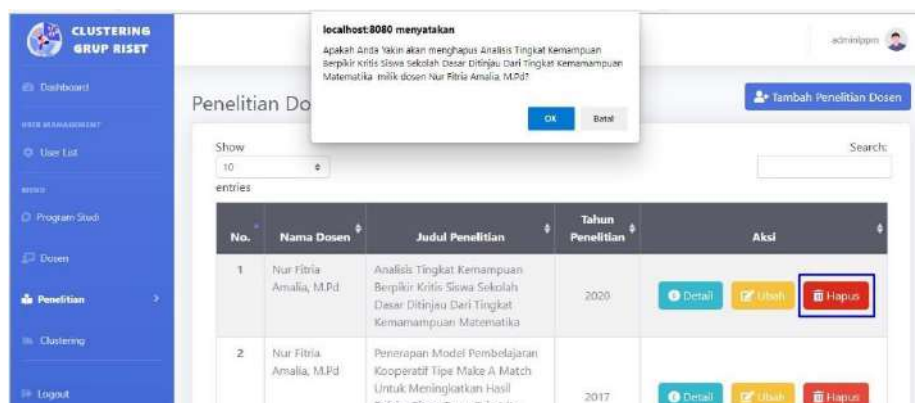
CLUSTERING GRUP RISET

Dashboard

USER MANAGEMENT

User List

MENU

Program Studi

Dosen

Penelitian

Clustering

Logout

localhost:8080 menyatakan

Apakah Anda Yakin akan menghapus Analisis Tingkat Kemampuan Berpikir Kritis Siswa Sekolah Dasar Ditinjau Dari Tingkat Kemamampuan Matematika milik dosen Nur Fitria Amalia, M.Pd?

OK Batal

adminlppm

Penelitian Do

Tambah Penelitian Dosen

Show 10 entries

Search:

| No. | Nama Dosen | Judul Penelitian | Tahun Penelitian | Aksi |
|---|---|---|---|---|
| 1 | Nur Fitria Amalia, M.Pd | Analisis Tingkat Kemampuan Berpikir Kritis Siswa Sekolah Dasar Ditinjau Dari Tingkat Kemamampuan Matematika | 2020 | Detail Ubah Hapus |
| 2 | Nur Fitria Amalia, M.Pd | Penerapan Model Pembelajaran Kooperatif Tipe Make A Match Untuk Meningkatkan Hasil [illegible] | 2017 | Detail Ubah Hapus |